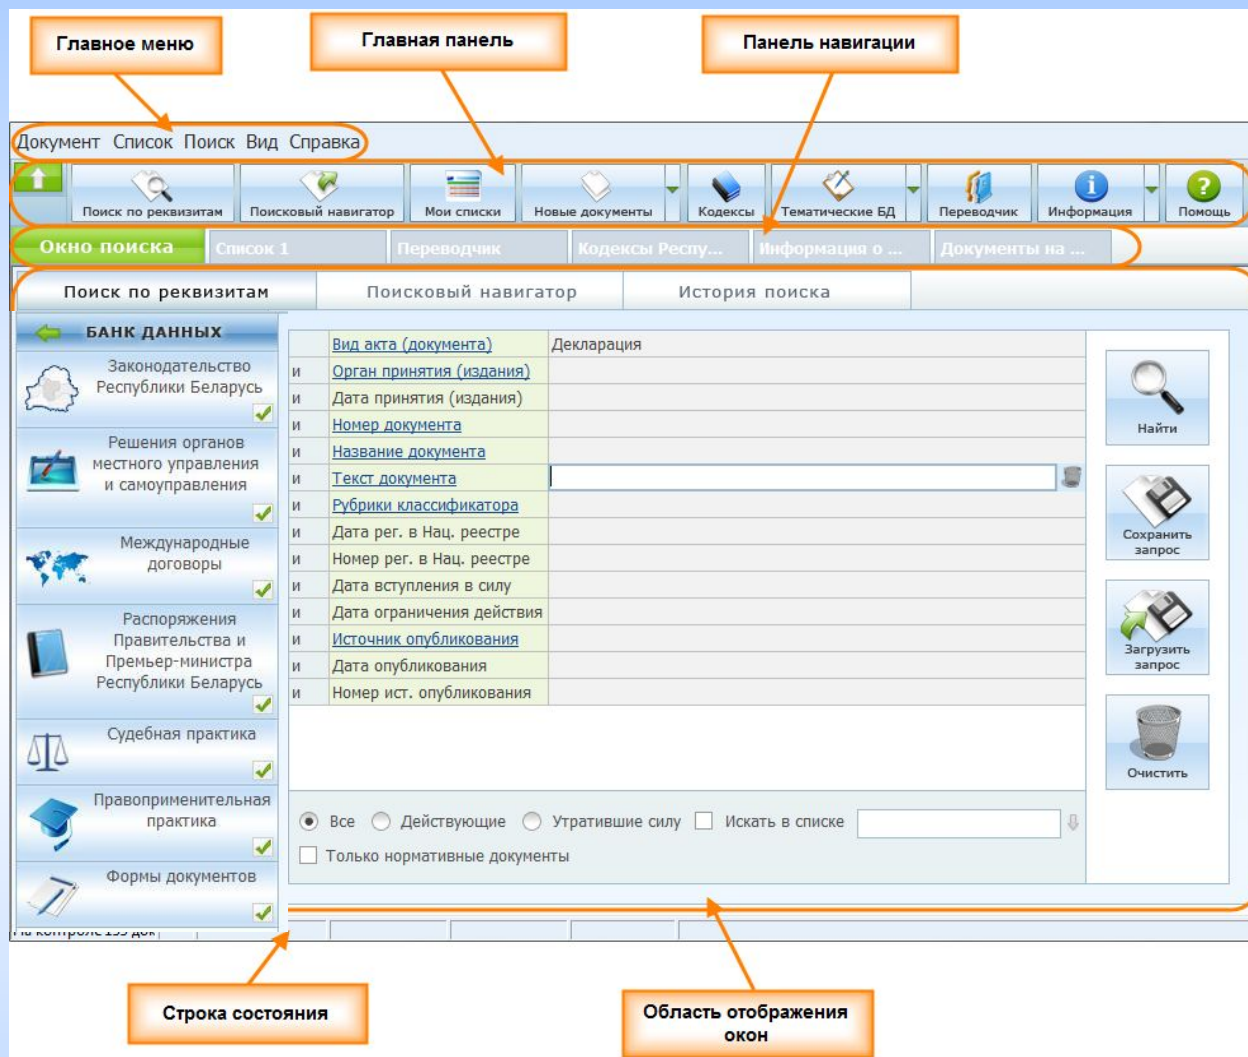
Главное меню

Главная панель

Панель навигации

Документ Список Поиск Вид Справка

Поиск по реквизитам Поисковый навигатор Мои списки Новые документы Кодексы Тематические БД Переводчик Информация Помощь

Окно поиска Список 1 Переводчик Кодексы Респу... Информация о ... Документы на ...

Поиск по реквизитам Поисковый навигатор История поиска

БАНК ДАННЫХ

Законодательство Республики Беларусь

Решения органов местного управления и самоуправления

Международные договоры

Распоряжения Правительства и Премьер-министра Республики Беларусь

Судебная практика

Правоприменительная практика

Формы документов

| | Вид акта (документа) | Декларация |
|---|---|---|
| и | Орган принятия (издания) | |
| и | Дата принятия (издания) | |
| и | Номер документа | |
| и | Название документа | |
| и | Текст документа | |
| и | Рубрики классификатора | |
| и | Дата рег. в Нац. реестре | |
| и | Номер рег. в Нац. реестре | |
| и | Дата вступления в силу | |
| и | Дата ограничения действия | |
| и | Источник опубликования | |
| и | Дата опубликования | |
| и | Номер ист. опубликования | |

Найти

Сохранить запрос

Загрузить запрос

Очистить

Все Действующие Утратившие силу Искать в списке

Только нормативные документы

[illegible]

Строка состояния

Область отображения окон